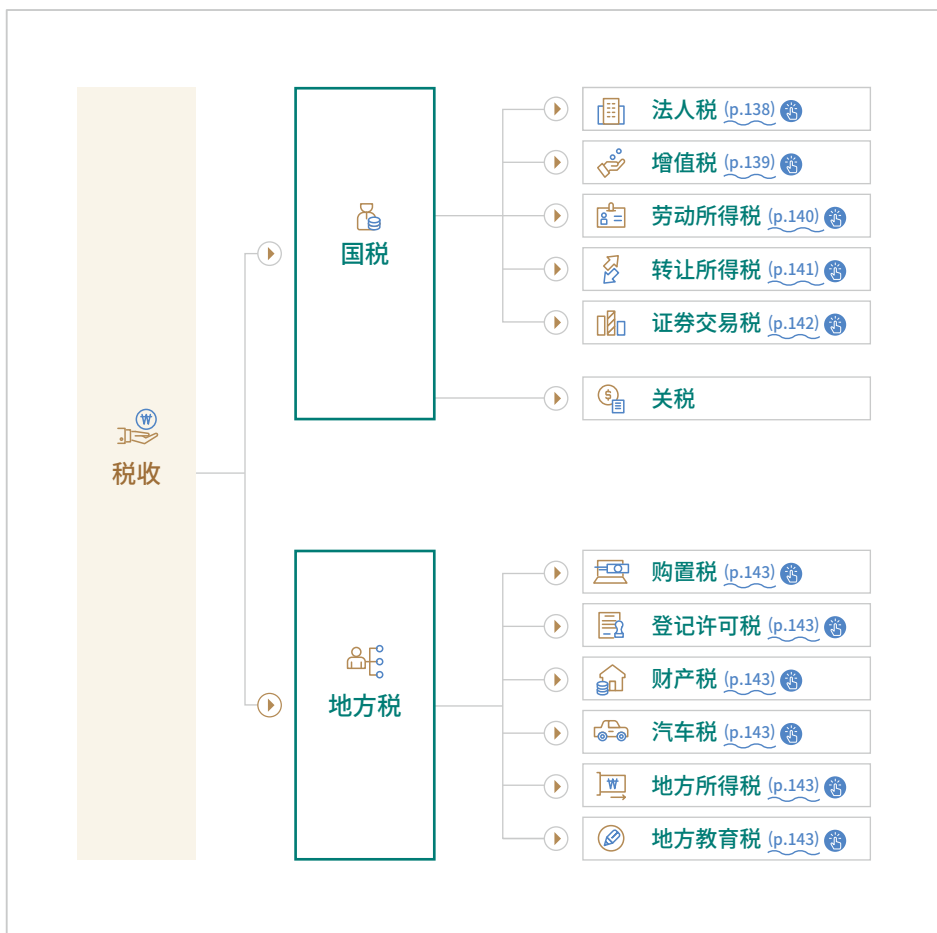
税收

国税

法人税 (p.138)

增值税 (p.139)

劳动所得税 (p.140)

转让所得税 (p.141)

证券交易税 (p.142)

关税

地方税

购置税 (p.143)

登记许可税 (p.143)

财产税 (p.143)

汽车税 (p.143)

地方所得税 (p.143)

地方教育税 (p.143)